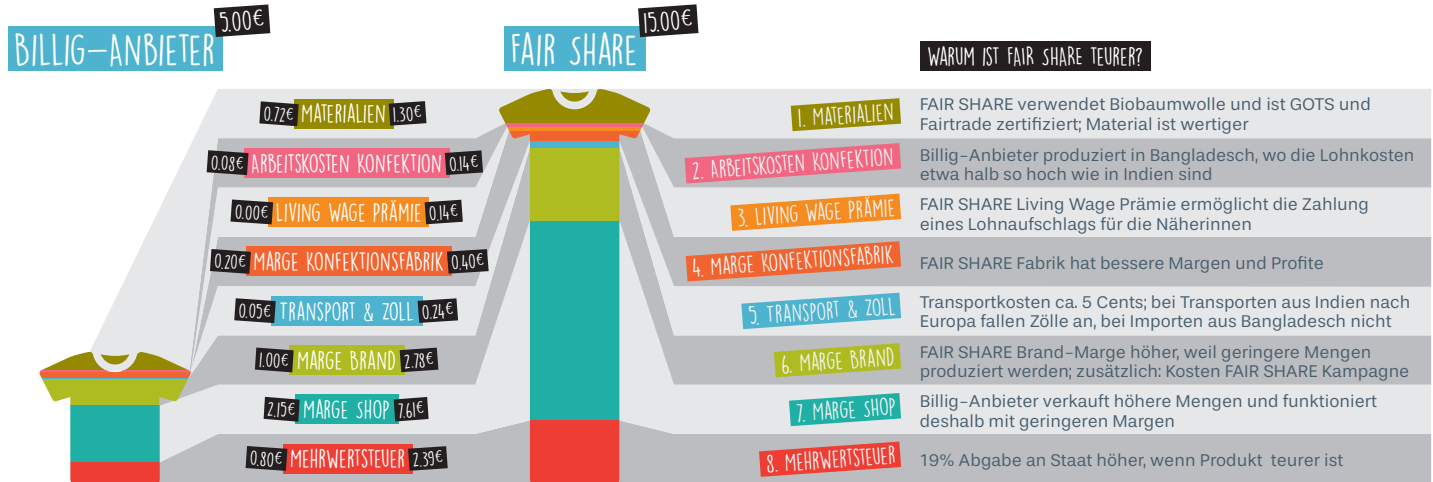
BILLIG-ANBIETER 5.00€

FAIR SHARE 15.00€

WARUM IST FAIR SHARE TEURER?

0.72€ MATERIALIEN 1.30€

0.08€ ARBEITSKOSTEN KONFEKTION 0.14€

0.00€ LIVING WAGE PRÄMIE 0.14€

0.20€ MARGE KONFEKTIONSFABRIK 0.40€

0.05€ TRANSPORT & ZOLL 0.24€

1.00€ MARGE BRAND 2.78€

2.15€ MARGE SHOP 7.61€

0.80€ MEHRWERTSTEUER 2.39€

1. MATERIALIEN
FAIR SHARE verwendet Biobaumwolle und ist GOTS und Fairtrade zertifiziert; Material ist wertiger

2. ARBEITSKOSTEN KONFEKTION
Billig-Anbieter produziert in Bangladesch, wo die Lohnkosten etwa halb so hoch wie in Indien sind

3. LIVING WAGE PRÄMIE
FAIR SHARE Living Wage Prämie ermöglicht die Zahlung eines Lohnaufschlags für die Näherinnen

4. MARGE KONFEKTIONSFABRIK
FAIR SHARE Fabrik hat bessere Margen und Profite

5. TRANSPORT & ZOLL
Transportkosten ca. 5 Cents; bei Transporten aus Indien nach Europa fallen Zölle an, bei Importen aus Bangladesch nicht

6. MARGE BRAND
FAIR SHARE Brand-Marge höher, weil geringere Mengen produziert werden; zusätzlich: Kosten FAIR SHARE Kampagne

7. MARGE SHOP
Billig-Anbieter verkauft höhere Mengen und funktioniert deshalb mit geringeren Margen

8. MEHRWERTSTEUER
19% Abgabe an Staat höher, wenn Produkt teurer ist